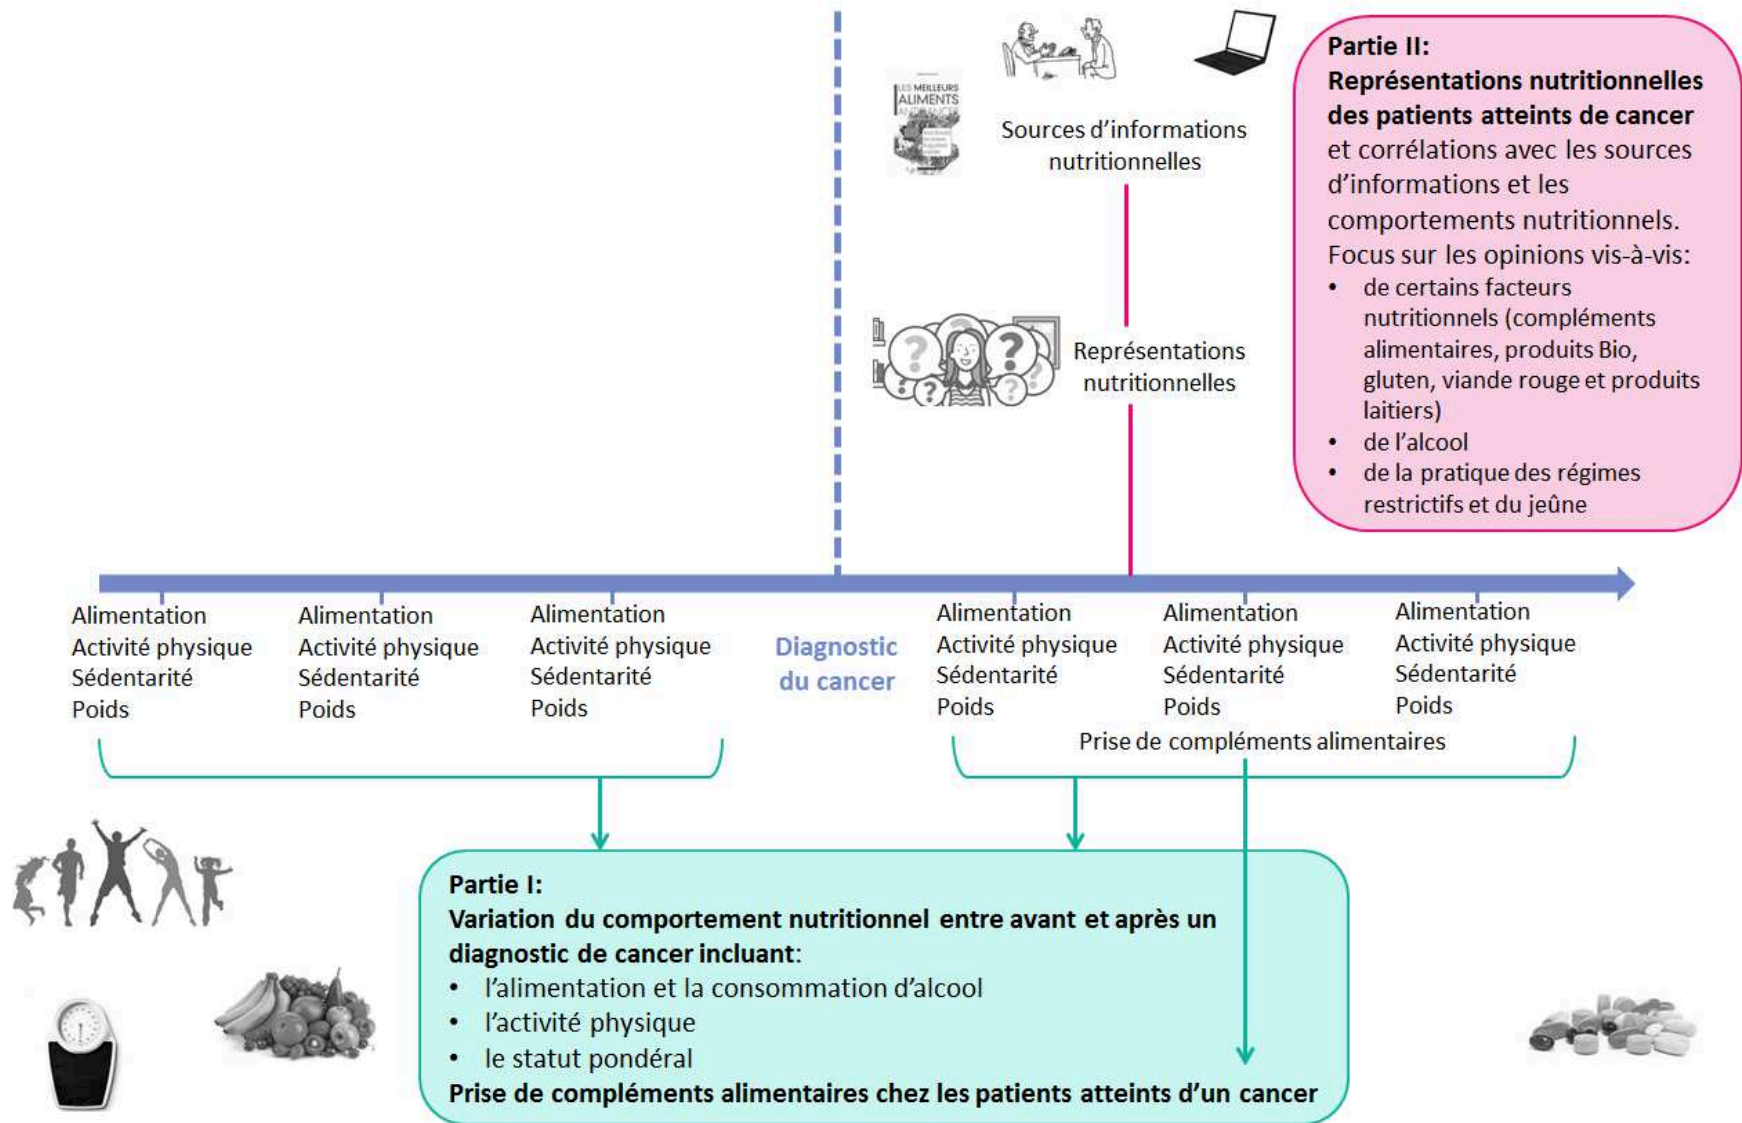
LES MEILLEURS ALIMENTS ANTICANCER

Sources d'informations nutritionnelles

Partie II:
Représentations nutritionnelles des patients atteints de cancer
et corrélations avec les sources d'informations et les comportements nutritionnels.
Focus sur les opinions vis-à-vis:
• de certains facteurs nutritionnels (compléments alimentaires, produits Bio, gluten, viande rouge et produits laitiers)
• de l'alcool
• de la pratique des régimes restrictifs et du jeûne

Représentations nutritionnelles

Alimentation
Activité physique
Sédentarité
Poids

Alimentation
Activité physique
Sédentarité
Poids

Alimentation
Activité physique
Sédentarité
Poids

Diagnostic du cancer

Alimentation
Activité physique
Sédentarité
Poids

Alimentation
Activité physique
Sédentarité
Poids

Alimentation
Activité physique
Sédentarité
Poids

Prise de compléments alimentaires

Partie I:
Variation du comportement nutritionnel entre avant et après un diagnostic de cancer incluant:
• l'alimentation et la consommation d'alcool
• l'activité physique
• le statut pondéral
Prise de compléments alimentaires chez les patients atteints d'un cancer